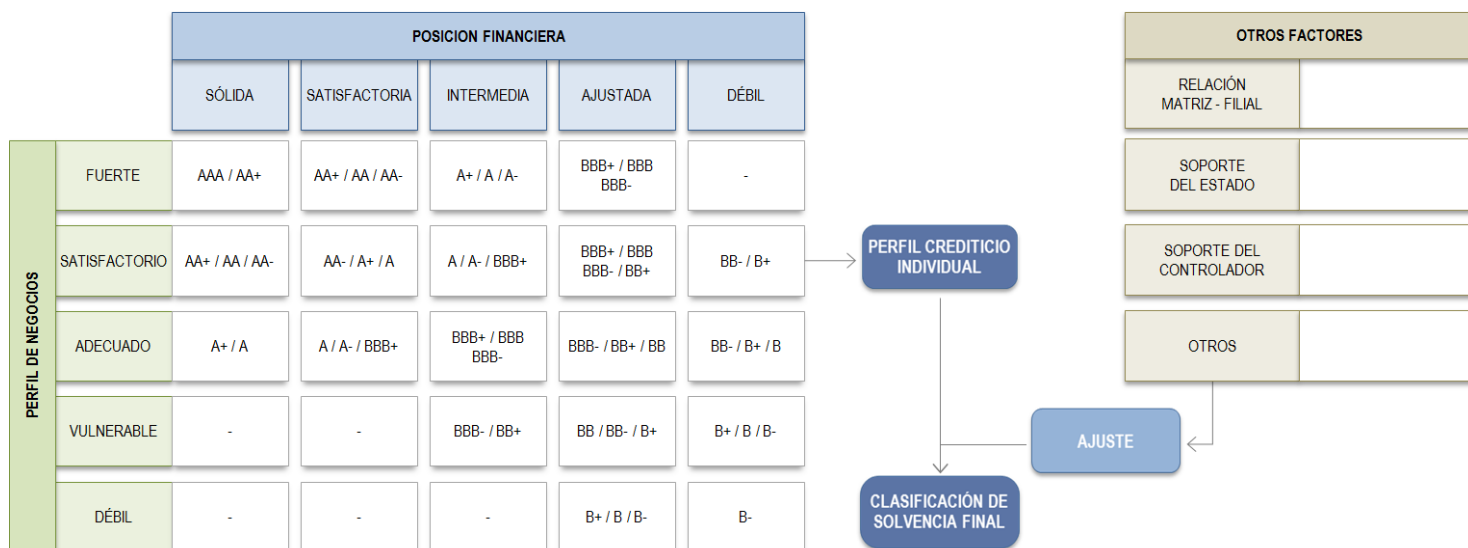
POSICION FINANCIERA

| | | SÓLIDA | SATISFACTORIA | INTERMEDIA | AJUSTADA | DÉBIL |
|---|---|---|---|---|---|---|
| PERFIL DE NEGOCIOS | FUERTE | AAA / AA+ | AA+ / AA / AA- | A+ / A / A- | BBB+ / BBB BBB- | - |
| | SATISFACTORIO | AA+ / AA / AA- | AA- / A+ / A | A / A- / BBB+ | BBB+ / BBB BBB- / BB+ | BB- / B+ |
| | ADECUADO | A+ / A | A / A- / BBB+ | BBB+ / BBB BBB- | BBB- / BB+ / BB | BB- / B+ / B |
| | VULNERABLE | - | - | BBB- / BB+ | BB / BB- / B+ | B+ / B / B- |
| | DÉBIL | - | - | - | B+ / B / B- | B- |

PERFIL CREDITICIO INDIVIDUAL

CLASIFICACIÓN DE SOLVENCIA FINAL

AJUSTE

OTROS FACTORES

RELACIÓN MATRIZ - FILIAL

SOPORTE DEL ESTADO

SOPORTE DEL CONTROLADOR

OTROS